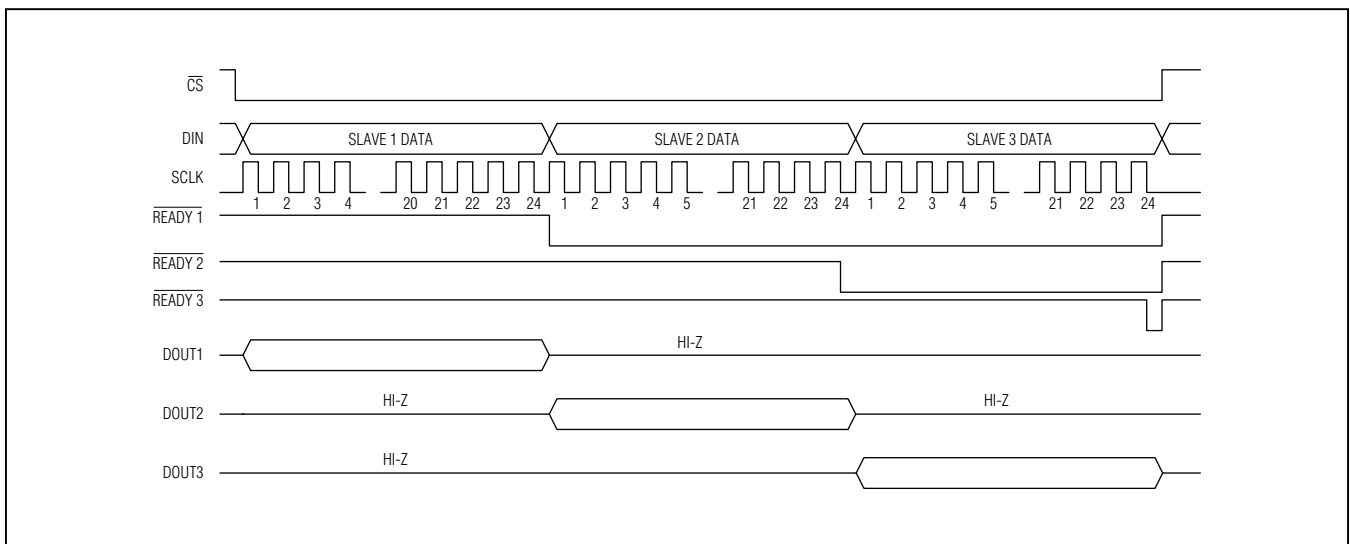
$\overline{CS}$

DIN

SLAVE 1 DATA

SLAVE 2 DATA

SLAVE 3 DATA

SCLK

1 2 3 4 20 21 22 23 24 1 2 3 4 5 21 22 23 24 1 2 3 4 5 21 22 23 24

$\overline{READY\ 1}$

$\overline{READY\ 2}$

$\overline{READY\ 3}$

DOUT1

HI-Z

DOUT2

HI-Z

HI-Z

DOUT3

HI-Z